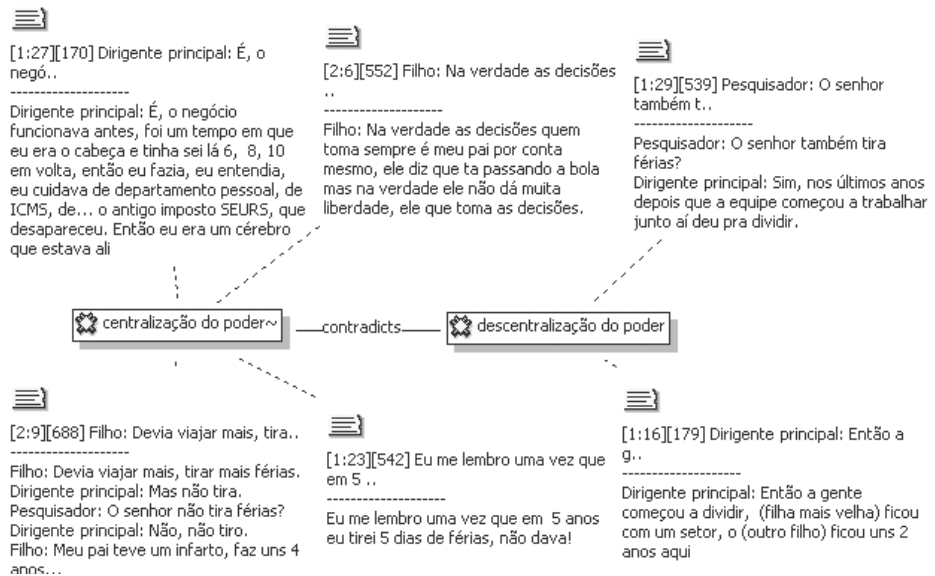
[1:27][170] Dirigente principal: É, o negó..
--------------------
Dirigente principal: É, o negócio funcionava antes, foi um tempo em que eu era o cabeça e tinha sei lá 6, 8, 10 em volta, então eu fazia, eu entendia, eu cuidava de departamento pessoal, de ICMS, de... o antigo imposto SEURS, que desapareceu. Então eu era um cérebro que estava ali

[2:6][552] Filho: Na verdade as decisões ..
--------------------
Filho: Na verdade as decisões quem toma sempre é meu pai por conta mesmo, ele diz que ta passando a bola mas na verdade ele não dá muita liberdade, ele que toma as decisões.

[1:29][539] Pesquisador: O senhor também t..
--------------------
Pesquisador: O senhor também tira férias?
Dirigente principal: Sim, nos últimos anos depois que a equipe começou a trabalhar junto aí deu pra dividir.

centralização do poder~ —contradicts— descentralização do poder

[2:9][688] Filho: Devia viajar mais, tira..
--------------------
Filho: Devia viajar mais, tirar mais férias.
Dirigente principal: Mas não tira.
Pesquisador: O senhor não tira férias?
Dirigente principal: Não, não tiro.
Filho: Meu pai teve um infarto, faz uns 4 anos...

[1:23][542] Eu me lembro uma vez que em 5 ..
--------------------
Eu me lembro uma vez que em 5 anos eu tirei 5 dias de férias, não dava!

[1:16][179] Dirigente principal: Então a g..
--------------------
Dirigente principal: Então a gente começou a dividir, (filha mais velha) ficou com um setor, o (outro filho) ficou uns 2 anos aqui